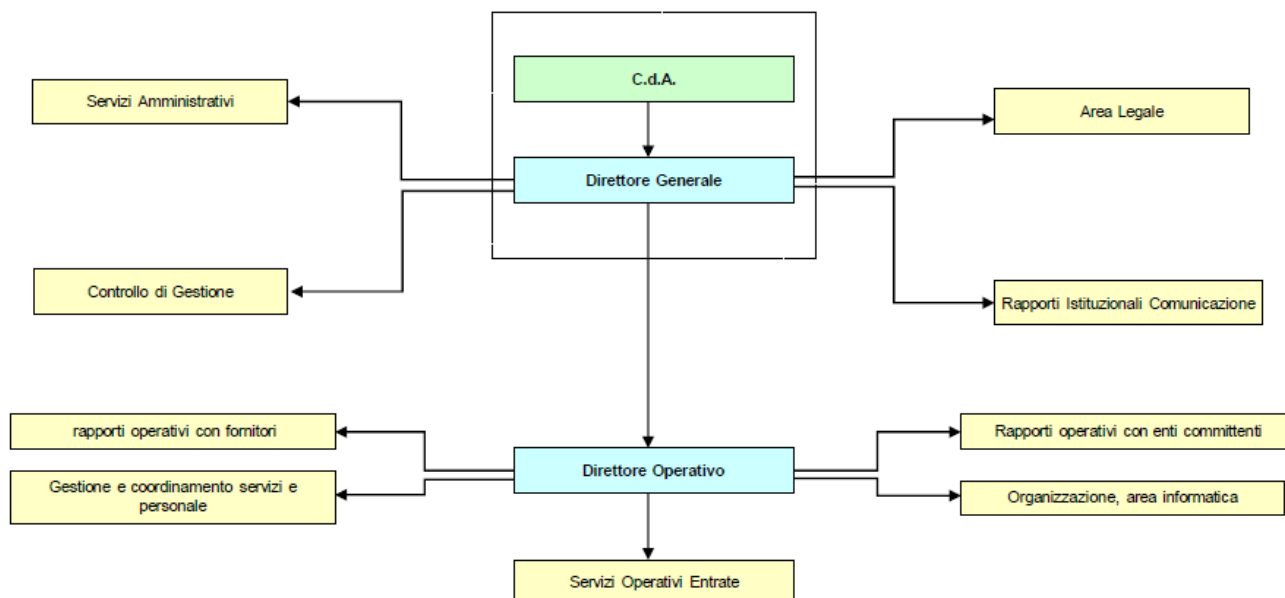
C.d.A.

Servizi Amministrativi

Area Legale

Direttore Generale

Controllo di Gestione

Rapporti Istituzionali Comunicazione

rapporti operativi con fornitori

Rapporti operativi con enti committenti

Direttore Operativo

Gestione e coordinamento servizi e personale

Organizzazione, area informatica

Servizi Operativi Entrate